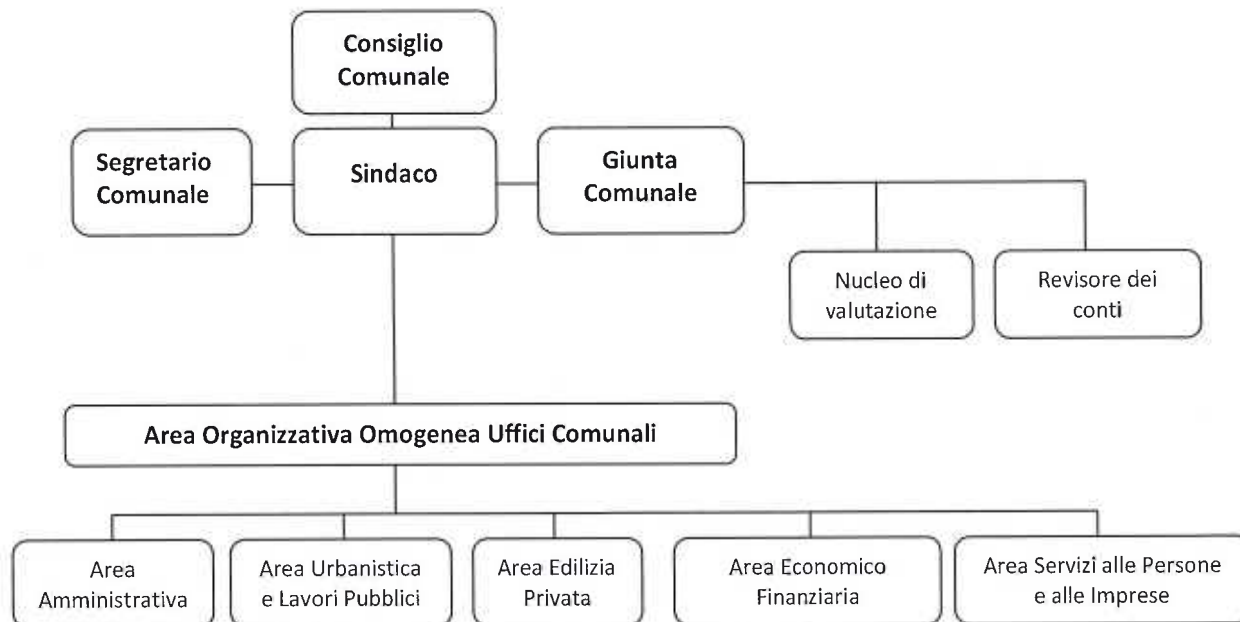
Consiglio Comunale

Segretario Comunale

Sindaco

Giunta Comunale

Nucleo di valutazione

Revisore dei conti

Area Organizzativa Omogenea Uffici Comunali

Area Amministrativa

Area Urbanistica e Lavori Pubblici

Area Edilizia Privata

Area Economico Finanziaria

Area Servizi alle Persone e alle Imprese